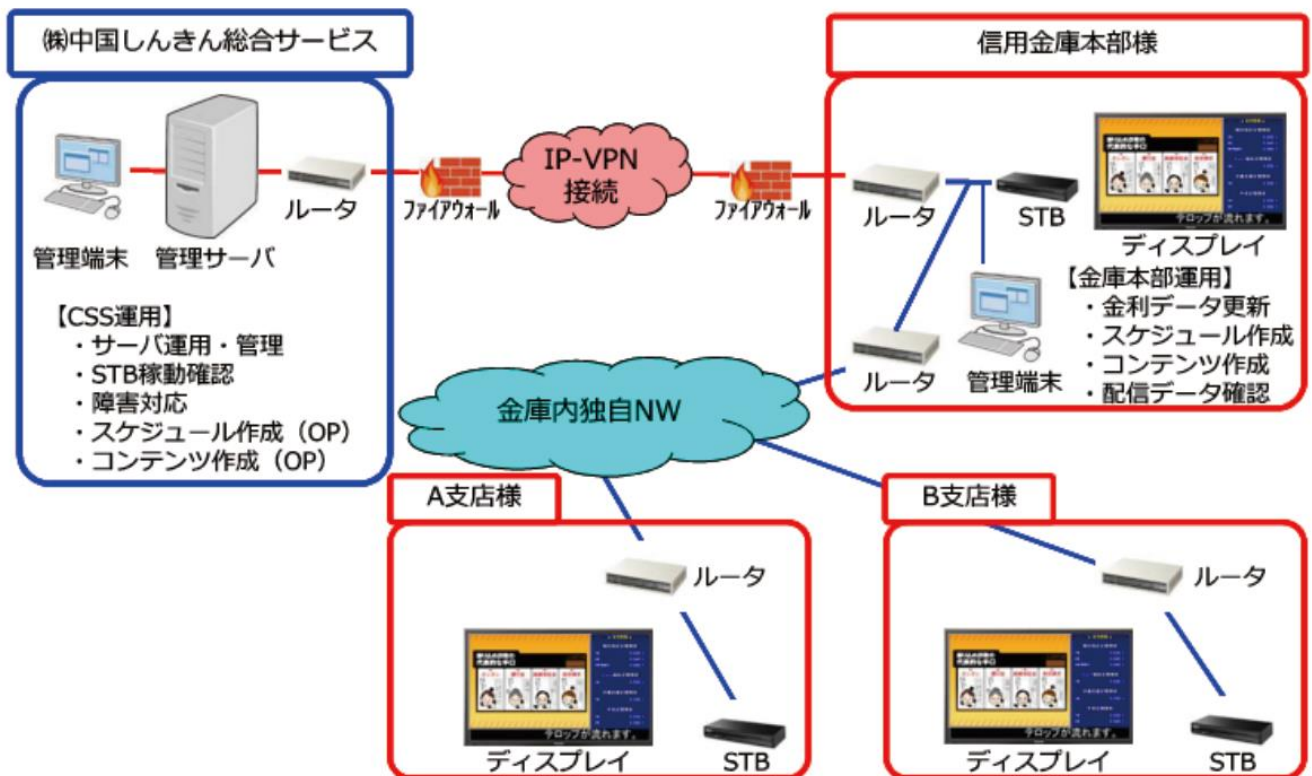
㈱中国しんきん総合サービス

管理端末　管理サーバ　ルータ

【CSS運用】
・サーバ運用・管理
・STB稼動確認
・障害対応
・スケジュール作成（OP）
・コンテンツ作成（OP）

ファイアウォール

IP-VPN接続

ファイアウォール

信用金庫本部様

ルータ　STB

テロップが流れます。

ディスプレイ

【金庫本部運用】
・金利データ更新
・スケジュール作成
・コンテンツ作成
・配信データ確認

ルータ　管理端末

金庫内独自NW

A支店様

ルータ

テロップが流れます。

ディスプレイ　STB

B支店様

ルータ

テロップが流れます。

ディスプレイ　STB